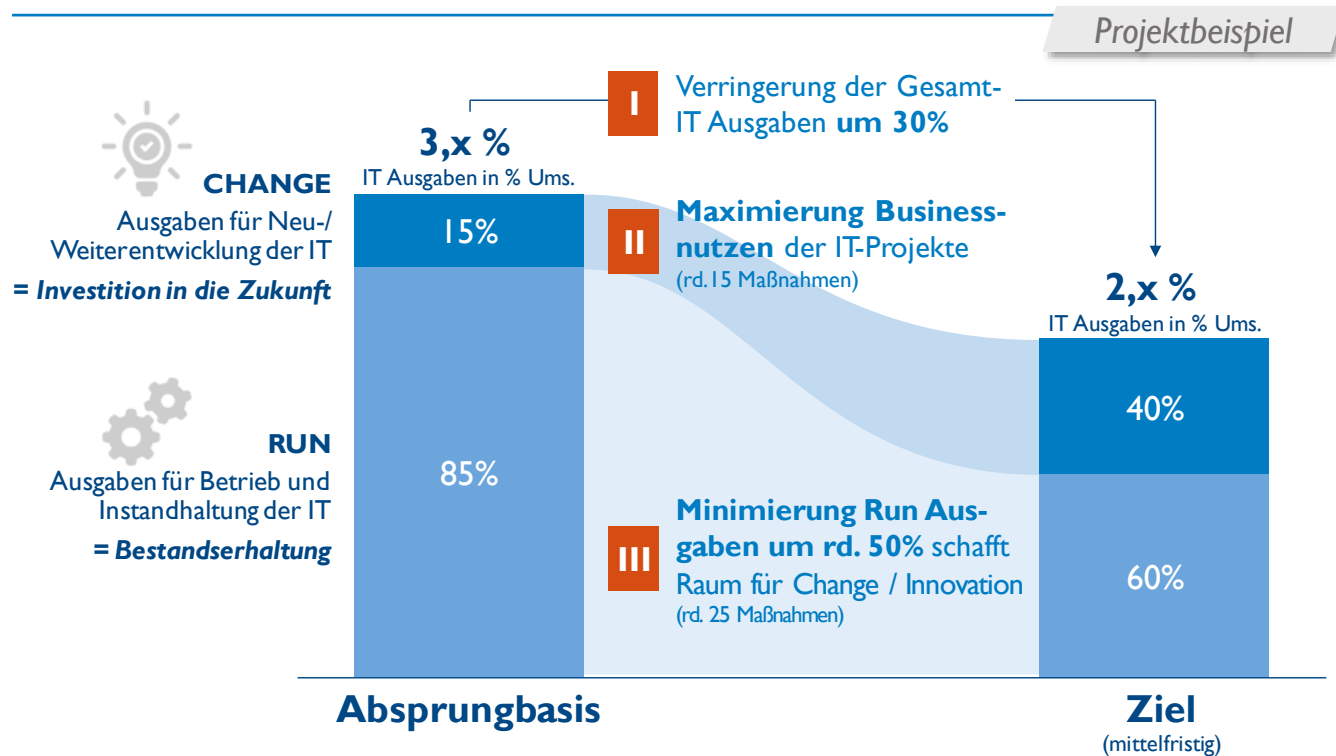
Projektbeispiel

CHANGE
Ausgaben für Neu-/ Weiterentwicklung der IT
= Investition in die Zukunft

RUN
Ausgaben für Betrieb und Instandhaltung der IT
= Bestandserhaltung

3,x %
IT Ausgaben in % Ums.

15%

85%

I Verringerung der Gesamt-IT Ausgaben um 30%

II Maximierung Businessnutzen der IT-Projekte
(rd. 15 Maßnahmen)

III Minimierung Run Ausgaben um rd. 50% schafft Raum für Change / Innovation
(rd. 25 Maßnahmen)

2,x %
IT Ausgaben in % Ums.

40%

60%

Absprungbasis

Ziel
(mittelfristig)